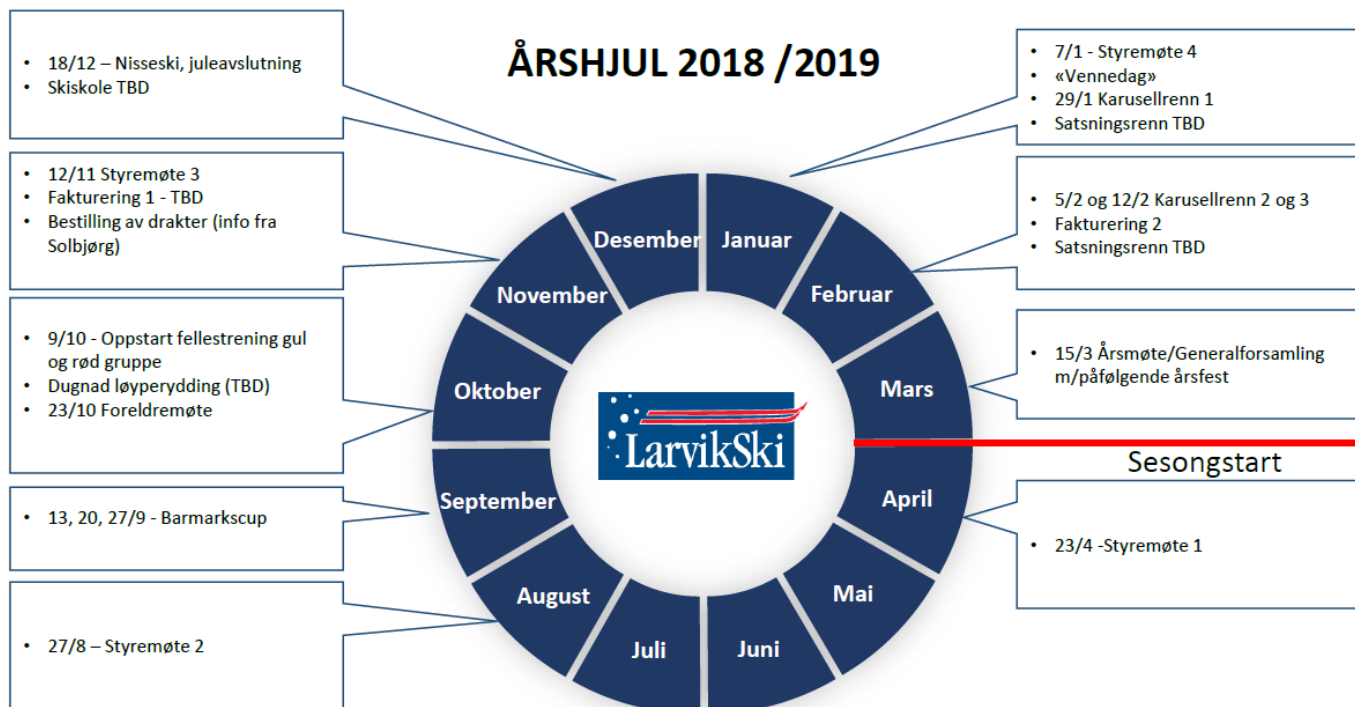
ÅRSHJUL 2018 /2019

- 18/12 – Nisseski, juleavslutning
- Skiskole TBD

- 12/11 Styremøte 3
- Fakturering 1 - TBD
- Bestilling av drakter (info fra Solbjørg)

- 9/10 - Oppstart fellestrening gul og rød gruppe
- Dugnad løyperydding (TBD)
- 23/10 Foreldremøte

- 13, 20, 27/9 - Barmarkscup

- 27/8 – Styremøte 2

- 7/1 - Styremøte 4
- «Vennedag»
- 29/1 Karusellrenn 1
- Satsningsrenn TBD

- 5/2 og 12/2 Karusellrenn 2 og 3
- Fakturering 2
- Satsningsrenn TBD

- 15/3 Årsmøte/Generalforsamling m/påfølgende årsfest

Sesongstart

- 23/4 -Styremøte 1

Desember
Januar
Februar
Mars
April
Mai
Juni
Juli
August
September
Oktober
November

LarvikSki